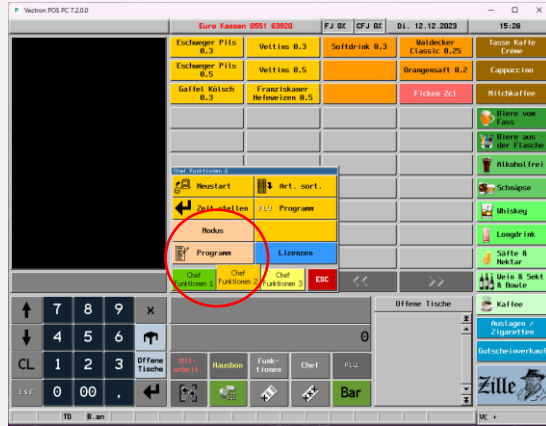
Vectron POS PC 7.2.0.0

Euro Kassen 0551 63920 | FJ 0Z | CFJ 0Z | Di. 12.12.2023 | 15:26

Eschweger Pils 0.3
Veltins 0.3
Softdrink 0.3
Waldecker Classic 0.25
Tasse Kaffe Crème

Eschweger Pils 0.5
Veltins 0.5
Orangensaft 0.2
Cappuccino

Gaffel Kölsch 0.3
Franziskaner Hefeweizen 0.5
Flcken 2ct
Milchkaffee

Biere vom Fass
Biere aus der Flasche
Alkoholfrei
Schnäpse
Whiskey
Longdrink
Säfte & Nektar
Wein & Sekt & Bowle
Kaffee
Auslagen / Zigaretten
Gutscheinverkauf

Chef Funktionen 2
Neustart
Art. sort.
Zeit stellen
PLU Programm
Modus
Programm
Lizenzen
Chef Funktionen 1
Chef Funktionen 2
Chef Funktionen 3
ESC

Offene Tische

0

7 8 9 ×
4 5 6
CL 1 2 3 Offene Tische
ESC 0 00 ,

Mit-arbeit.
Hausbon
Funk-tionen
Chef
PLU
Bar

TO 0.an
MC